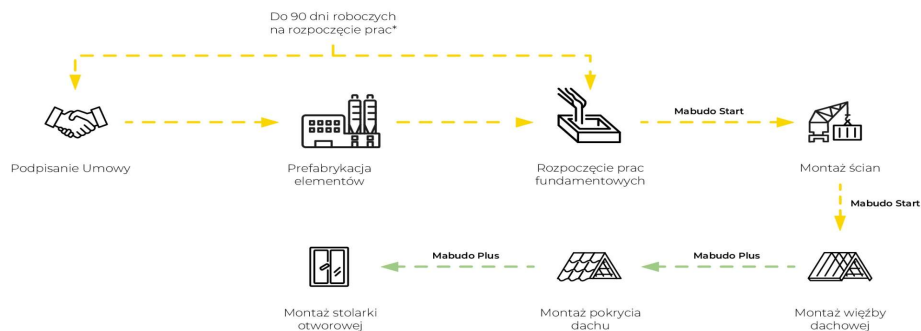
Do 90 dni roboczych na rozpoczęcie prac*

Podpisanie Umowy

Prefabrykacja elementów

Rozpoczęcie prac fundamentowych

Mabudo Start

Montaż ścian

Mabudo Start

Montaż więźby dachowej

Mabudo Plus

Montaż pokrycia dachu

Mabudo Plus

Montaż stolarki otworowej